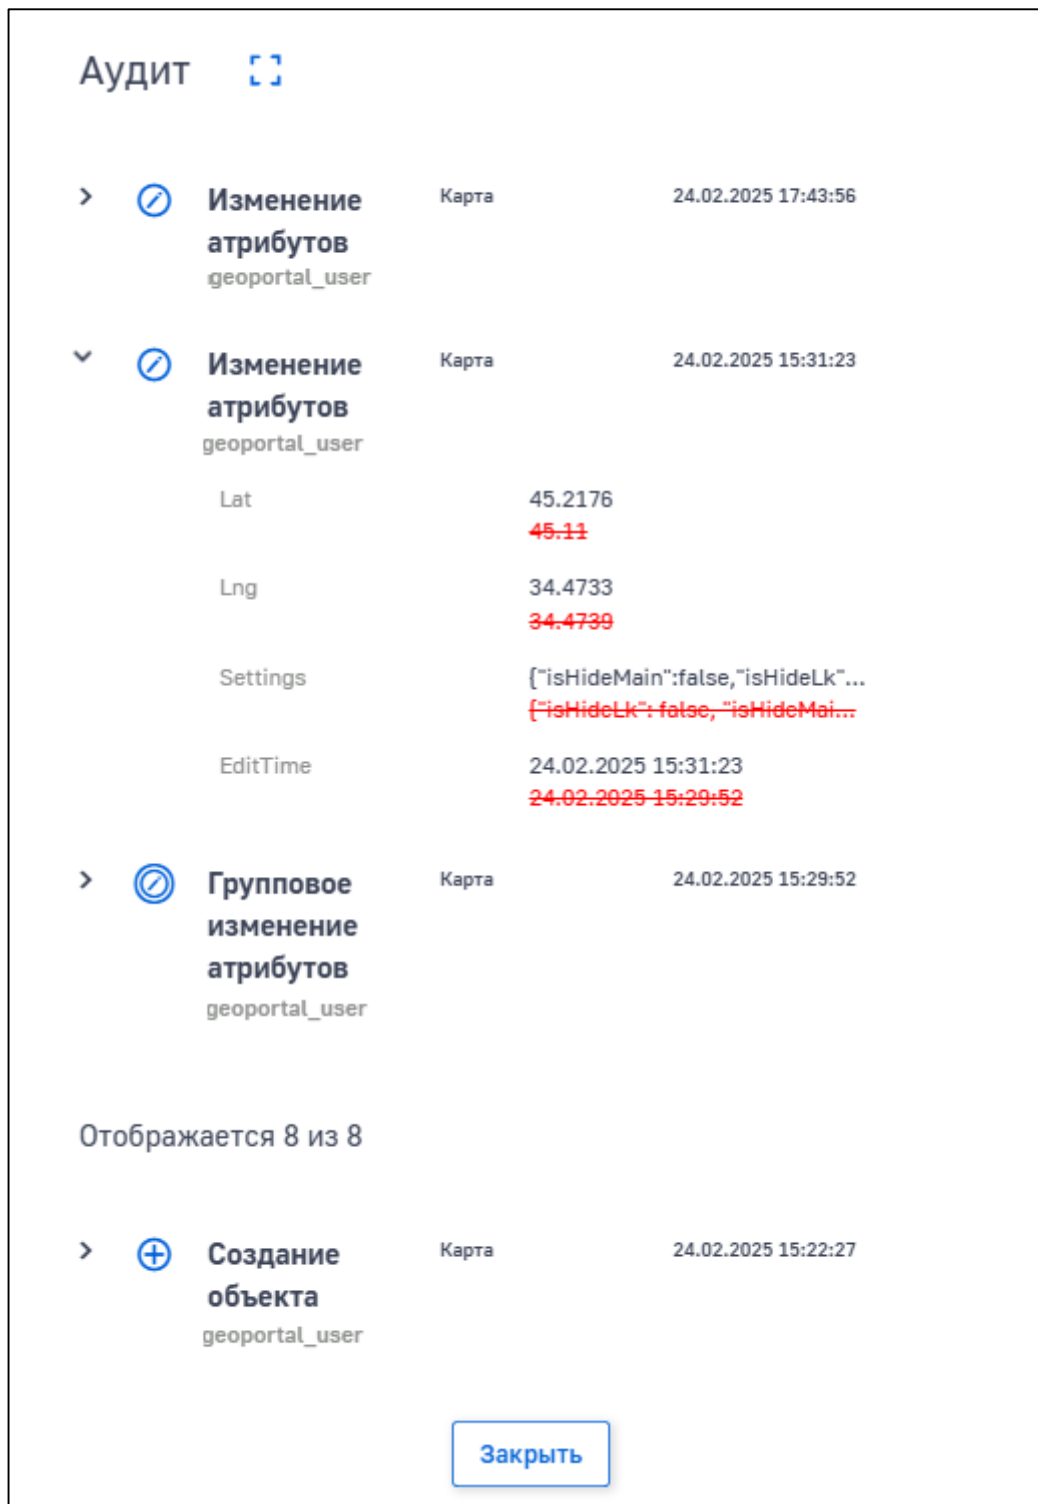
Аудит

Изменение атрибутов
geoportal_user
Карта
24.02.2025 17:43:56

Изменение атрибутов
geoportal_user
Карта
24.02.2025 15:31:23

Lat
45.2176
~~45.11~~

Lng
34.4733
~~34.4739~~

Settings
{"isHideMain":false,"isHideLk"...
~~{"isHideLk": false, "isHideMai...~~

EditTime
24.02.2025 15:31:23
~~24.02.2025 15:29:52~~

Групповое изменение атрибутов
geoportal_user
Карта
24.02.2025 15:29:52

Отображается 8 из 8

Создание объекта
geoportal_user
Карта
24.02.2025 15:22:27

Закрыть